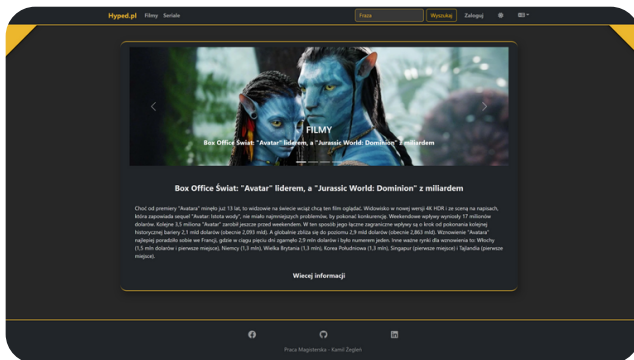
Hyped.pl Filmy Seriale

Fraza Wyszukaj Zaloguj

FILMY

Box Office Świat: "Avatar" liderem, a "Jurassic World: Dominion" z miliardem

Box Office Świat: "Avatar" liderem, a "Jurassic World: Dominion" z miliardem

Choć od premiery "Avatara" minęło już 13 lat, to widzowie na świecie wciąż chcą ten film oglądać. Widowisko w nowej wersji 4K HDR i ze sceną na napisach, która zapowiada sequel "Avatar: Istota wody", nie miało najmniejszych problemów, by pokonać konkurencję. Weekendowe wpływy wyniosły 17 milionów dolarów. Kolejne 3,5 miliona "Avatar" zarobił jeszcze przed weekendem. W ten sposób jego łączne zagraniczne wpływy są o krok od pokonania kolejnej historycznej bariery 2,1 mld dolarów (obecnie 2,093 mld). A globalnie zbliża się do poziomu 2,9 mld dolarów (obecnie 2,863 mld). Wznowienie "Avatara" najlepiej poradziło sobie we Francji, gdzie w ciągu pięciu dni zgarnęło 2,9 mln dolarów i było numerem jeden. Inne ważne rynki dla wznowienia to: Włochy (1,5 mln dolarów i pierwsze miejsce), Niemcy (1,3 mln), Wielka Brytania (1,3 mln), Korea Południowa (1,3 mln), Singapur (pierwsze miejsce) i Tajlandia (pierwsze miejsce).

Więcej informacji

Praca Magisterska - Kamil Żegleń